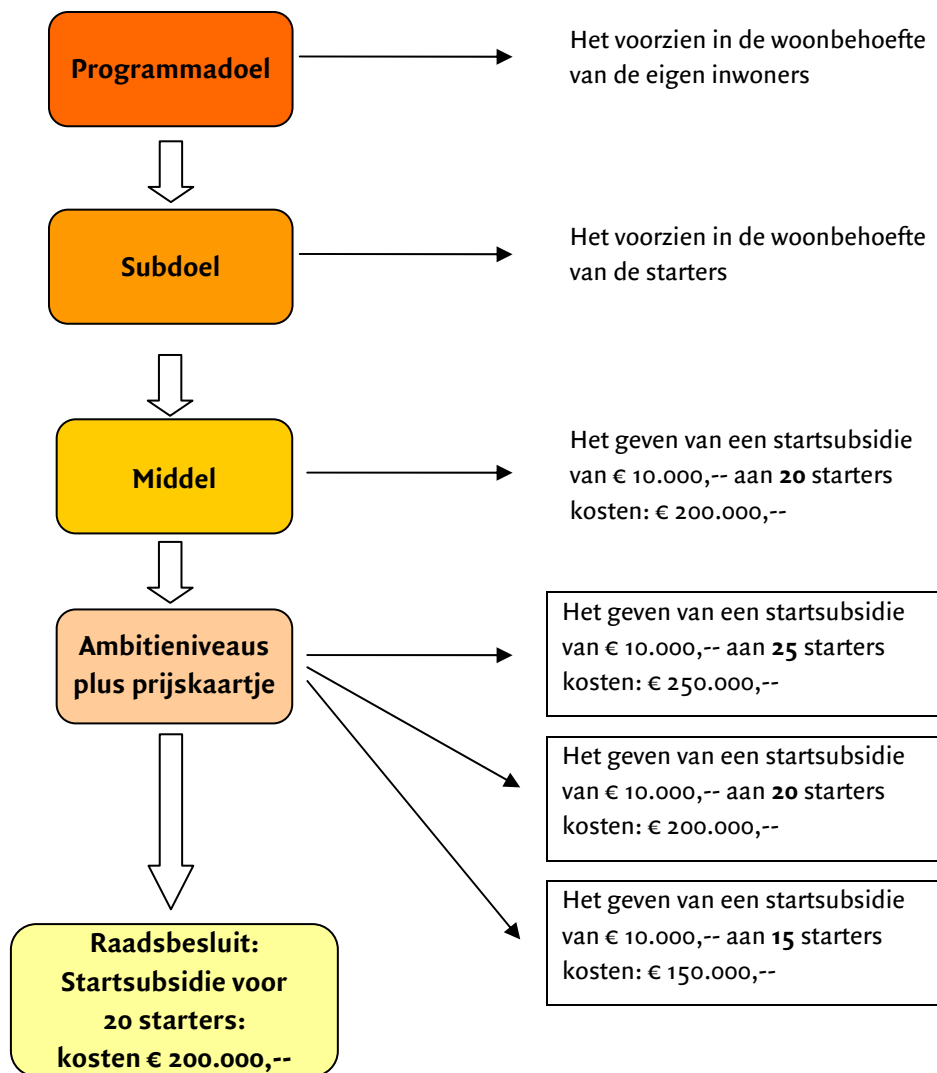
Programmadoel

Het voorzien in de woonbehoefte van de eigen inwoners

Subdoel

Het voorzien in de woonbehoefte van de starters

Middel

Het geven van een startsubsidie van € 10.000,-- aan **20** starters kosten: € 200.000,--

Ambitieniveaus plus prijskaartje

Het geven van een startsubsidie van € 10.000,-- aan **25** starters kosten: € 250.000,--

Het geven van een startsubsidie van € 10.000,-- aan **20** starters kosten: € 200.000,--

Het geven van een startsubsidie van € 10.000,-- aan **15** starters kosten: € 150.000,--

Raadsbesluit: Startsubsidie voor 20 starters: kosten € 200.000,--